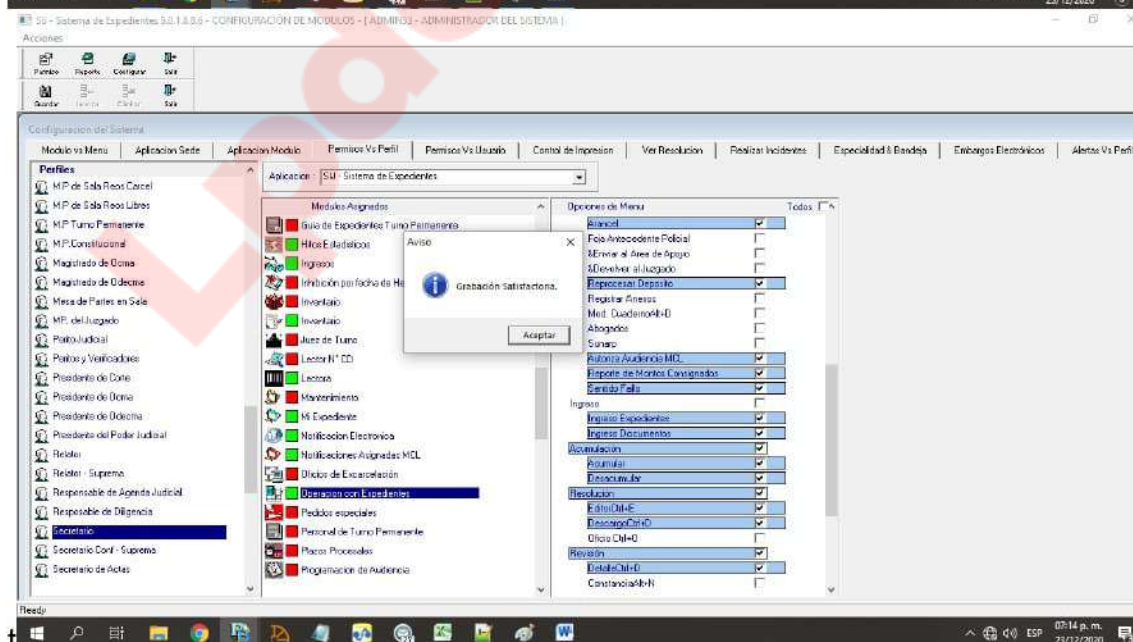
SIJ - Sistema de Expedientes 5.0.1.8.8.6 - CONFIGURACION DE MODULOS - [ ADMIN03 - ADMINISTRADOR DEL SISTEMA ]

Acciones

Permisos Reporte Configurar Salir

Guardar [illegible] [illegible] Salir

Configuracion del Sistema

Modulo vs Menu | Aplicacion Sede | Aplicacion Modulo | Permisos Vs Perfil | Permisos Vs Usuario | Control de Impresion | Ver Resolucion | Realizar Incidentes | Especialidad & Bandeja | Embargos Electrónicos | Alertas Vs Perfil

Perfiles
M.P de Sala Reos Carcel
M.P de Sala Reos Libres
M.P Turno Permanente
M.P.Constitucional
Magistrado de Ocma
Magistrado de Odecma
Mesa de Partes en Sala
MP. del Juzgado
Perito Judicial
Peritos y Verificadores
Presidente de Corte
Presidente de Ocma
Presidente de Odecma
Presidente del Poder Judicial
Relator
Relator - Suprema
Responsable de Agenda Judicial
Resposable de Diligencia
Secretario
Secretario Conf - Suprema
Secretario de Actas

Aplicacion: SIJ - Sistema de Expedientes

Modulos Asignados
Guia de Expedientes Turno Permanente
Hitos Estadisticos
Ingresos
Inhibición por fecha de He
Inventario
Inventario
Juez de Turno
Lector N° CD
Lectora
Mantenimiento
Mi Expediente
Notificacion Electronica
Notificaciones Asignadas MCL
Oficios de Excarcelación
Operacion con Expedientes
Pedidos especiales
Personal de Turno Permanente
Plazos Procesales
Programacion de Audiencia

Opciones de Menu Todos
Arancel
Foja Antecedente Policial
&Enviar al Area de Apoyo
&Devolver al Juzgado
Reprocesar Deposito
Registrar Anexos
Med. CuadernoAlt+D
Abogados
Sunarp
Autoriza Audiencia MCL
Reporte de Montos Consignados
Sentido Fallo
Ingreso
Ingreso Expedientes
Ingreso Documentos
Acumulación
Acumular
Desacumular
Resolución
EditorCtrl+E
DescargoCtrl+D
Oficio Ctrl+O
Revisión
DetalleCtrl+D
ConstanciaAlt+N

Aviso
Grabación Satisfactoria.
Aceptar

Ready

ESP 07:14 p. m. 23/12/2020